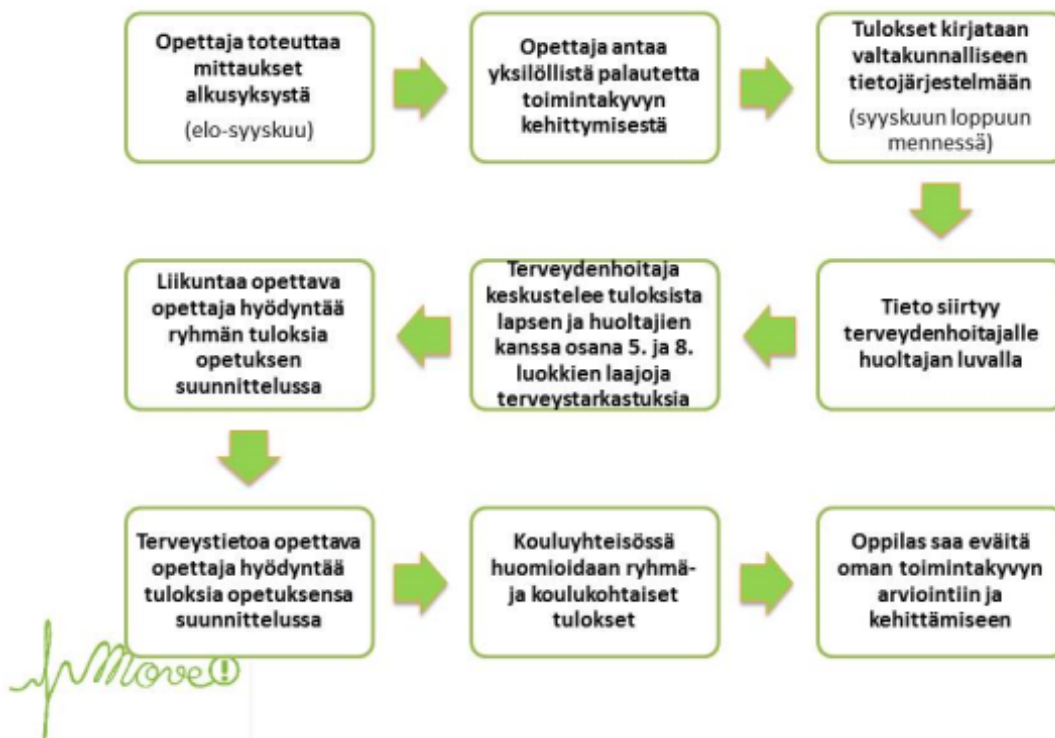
Opettaja toteuttaa mittaukset alkusyksystä

(elo-syyskuu)

Opettaja antaa yksilöllistä palautetta toimintakyvyn kehittymisestä

Tulokset kirjataan valtakunnalliseen tietojärjestelmään

(syyskuun loppuun mennessä)

Tieto siirtyy terveydenhoitajalle huoltajan luvalla

Terveydenhoitaja keskustelee tuloksista lapsen ja huoltajien kanssa osana 5. ja 8. luokkien laajoja terveystarkastuksia

Liikuntaa opettava opettaja hyödyntää ryhmän tuloksia opetuksen suunnittelussa

Terveystietoa opettava opettaja hyödyntää tuloksia opetuksensa suunnittelussa

Kouluyhteisössä huomioidaan ryhmä- ja koulukohtaiset tulokset

Oppilas saa eväitä oman toimintakyvyn arviointiin ja kehittämiseen

Move!